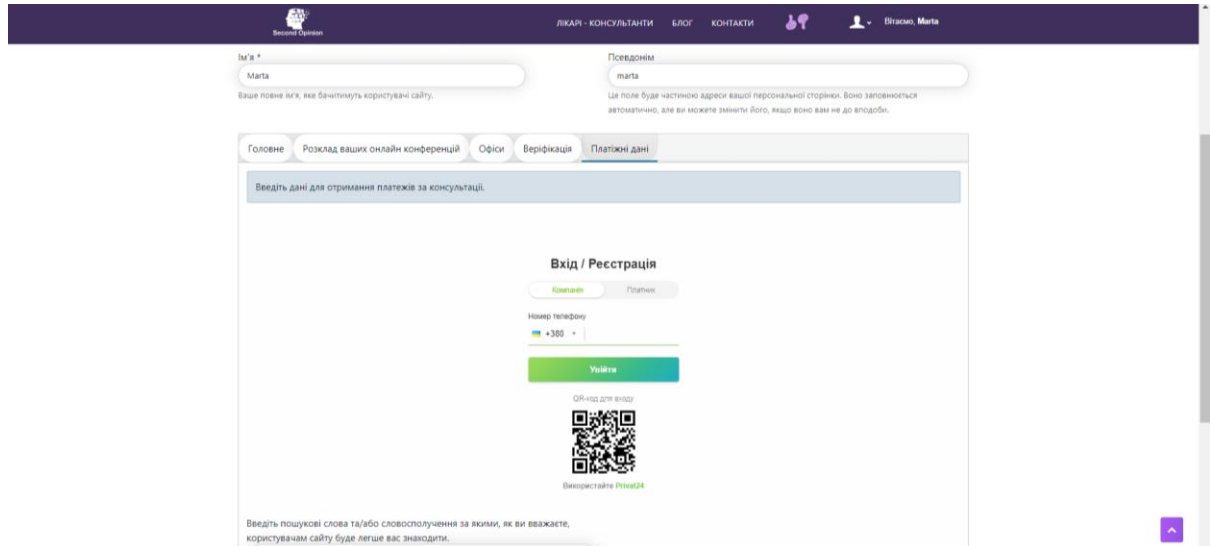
Second Opinion

ЛІКАРІ - КОНСУЛЬТАНТИ БЛОГ КОНТАКТИ

Вітаємо, Marta

Ім'я *
Marta
Ваше повне ім'я, яке бачитимуть користувачі сайту.

Псевдонім
marta
Це поле буде частиною адреси вашої персональної сторінки. Воно заповнюється автоматично, але ви можете змінити його, якщо воно вам не до вподоби.

Головне | Розклад ваших онлайн конференцій | Офіси | Верифікація | Платіжні дані

Введіть дані для отримання платежів за консультації.

Вхід / Реєстрація

Компанія | Платник

Номер телефону
+380

Увійти

QR-код для входу

Використайте Privat24

Введіть пошукові слова та/або словосполучення за якими, як ви вважаєте, користувачам сайту буде легше вас знаходити.